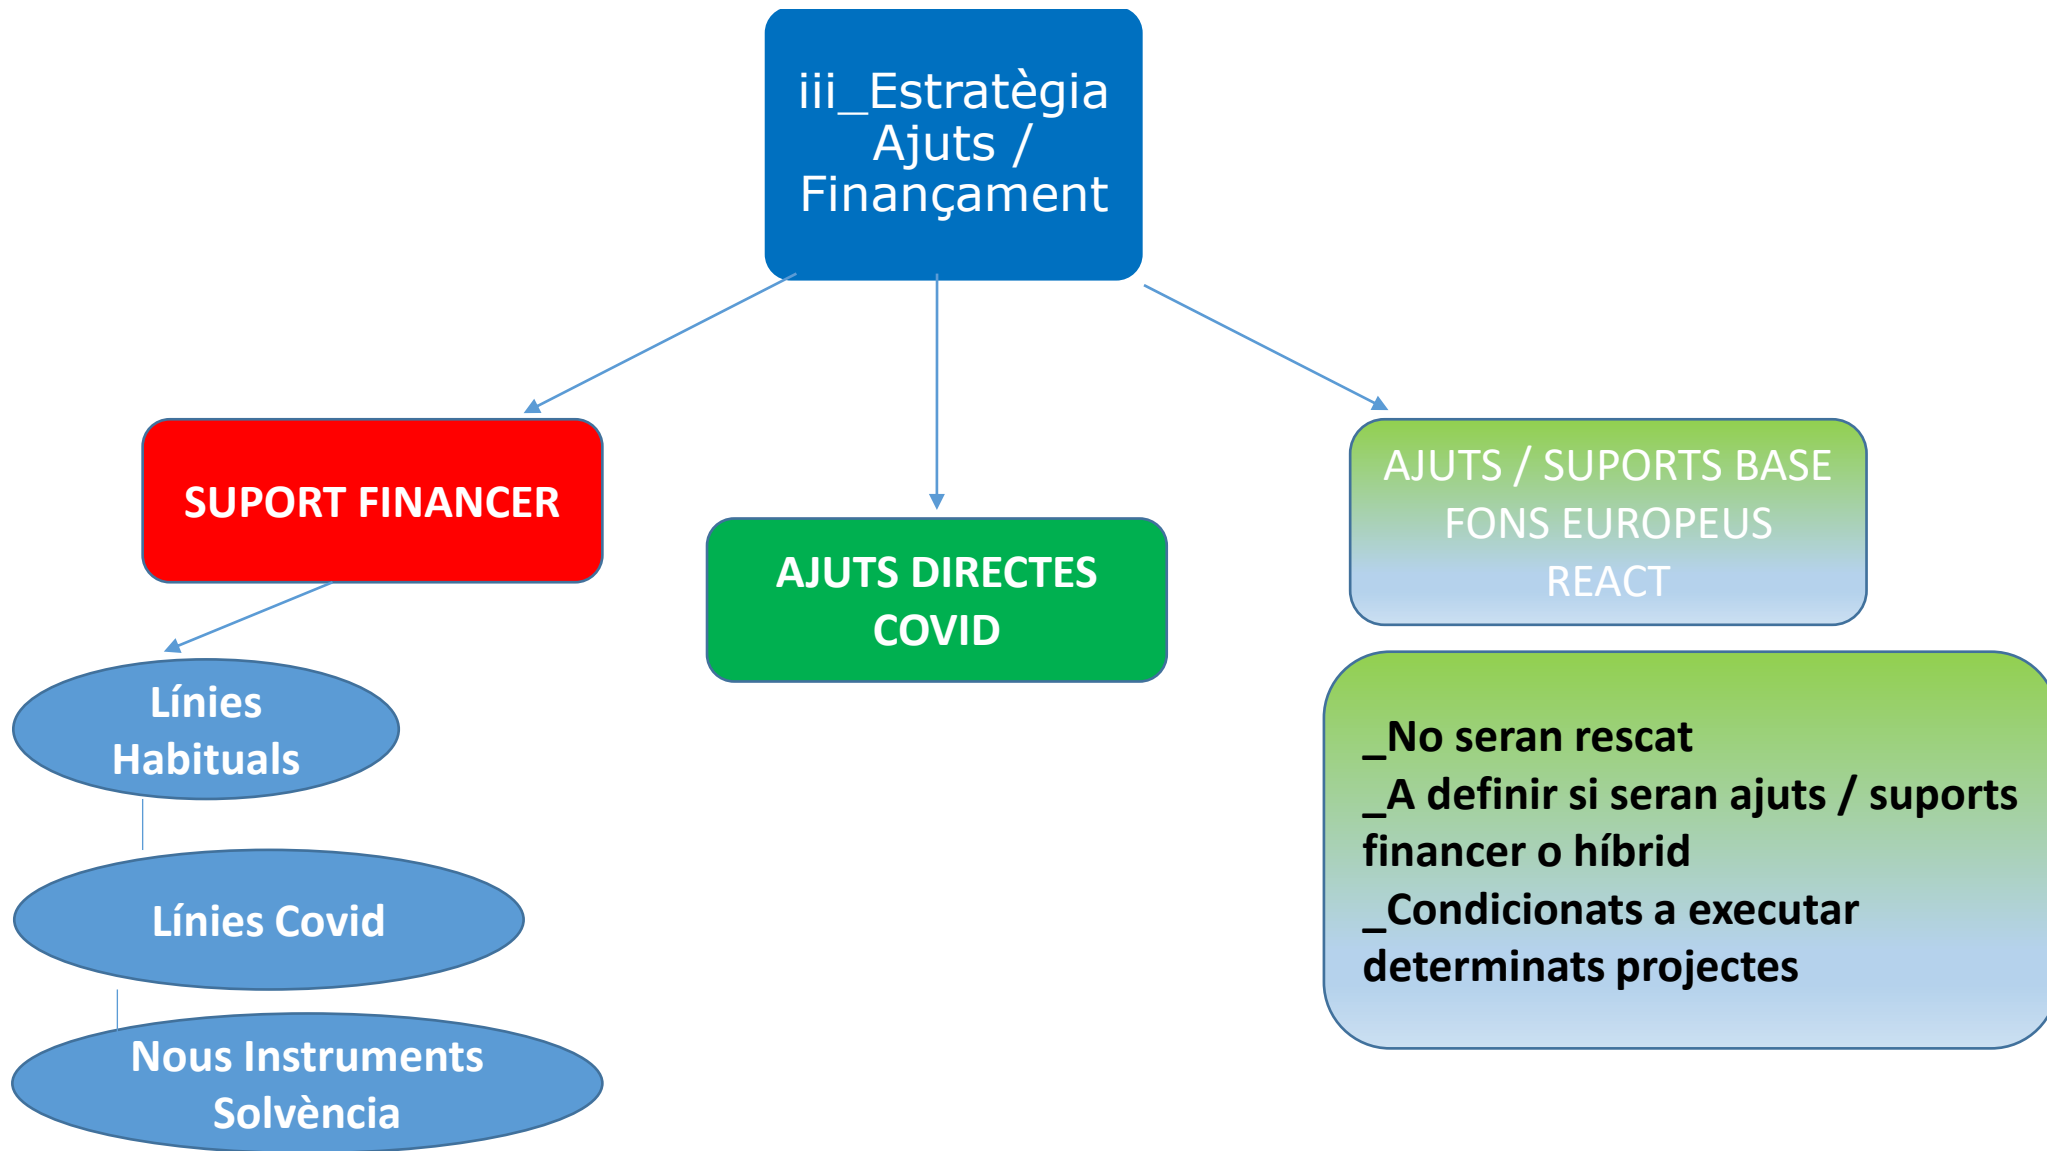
iii_Estratègia Ajuts / Finançament

SUPORT FINANCER

Línies Habituals

Línies Covid

Nous Instruments Solvència

AJUTS DIRECTES COVID

AJUTS / SUPORTS BASE FONS EUROPEUS REACT

_No seran rescat
_A definir si seran ajuts / suports financer o híbrid
_Condicionats a executar determinats projectes